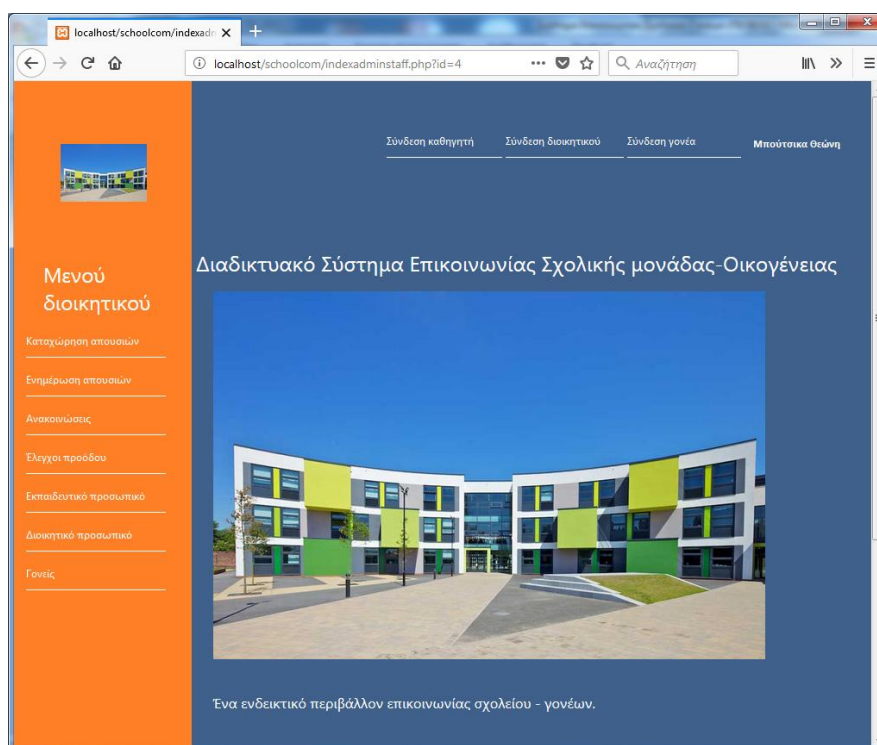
localhost/schoolcom/indexadn ×

localhost/schoolcom/indexadminstaff.php?id=4

Αναζήτηση

Σύνδεση καθηγητή

Σύνδεση διοικητικού

Σύνδεση γονέα

Μπούτσικα Θεώνη

Μενού διοικητικού

Καταχώρηση απουσιών

Ενημέρωση απουσιών

Ανακοινώσεις

Έλεγχοι προόδου

Εκπαιδευτικό προσωπικό

Διοικητικό προσωπικό

Γονείς

Διαδικτυακό Σύστημα Επικοινωνίας Σχολικής μονάδας-Οικογένειας

Ένα ενδεικτικό περιβάλλον επικοινωνίας σχολείου - γονέων.